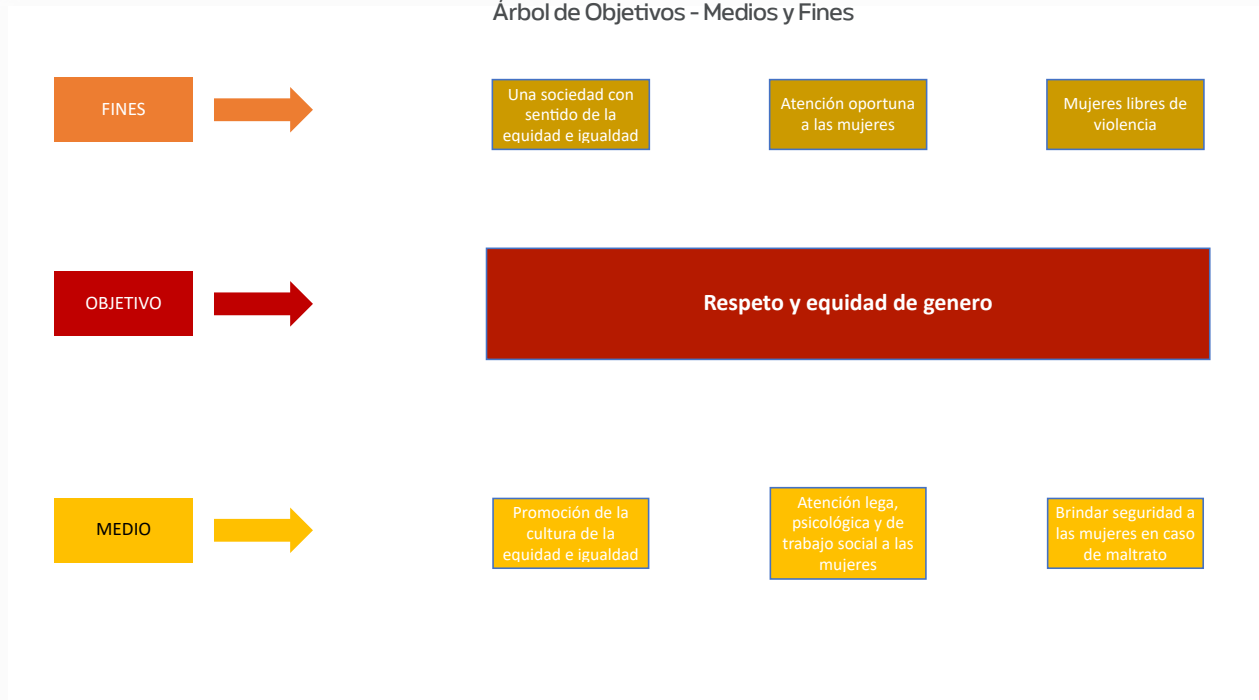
Árbol de Objetivos - Medios y Fines

FINES

Una sociedad con sentido de la equidad e igualdad

Atención oportuna a las mujeres

Mujeres libres de violencia

OBJETIVO

Respeto y equidad de genero

MEDIO

Promoción de la cultura de la equidad e igualdad

Atención lega, psicológica y de trabajo social a las mujeres

Brindar seguridad a las mujeres en caso de maltrato